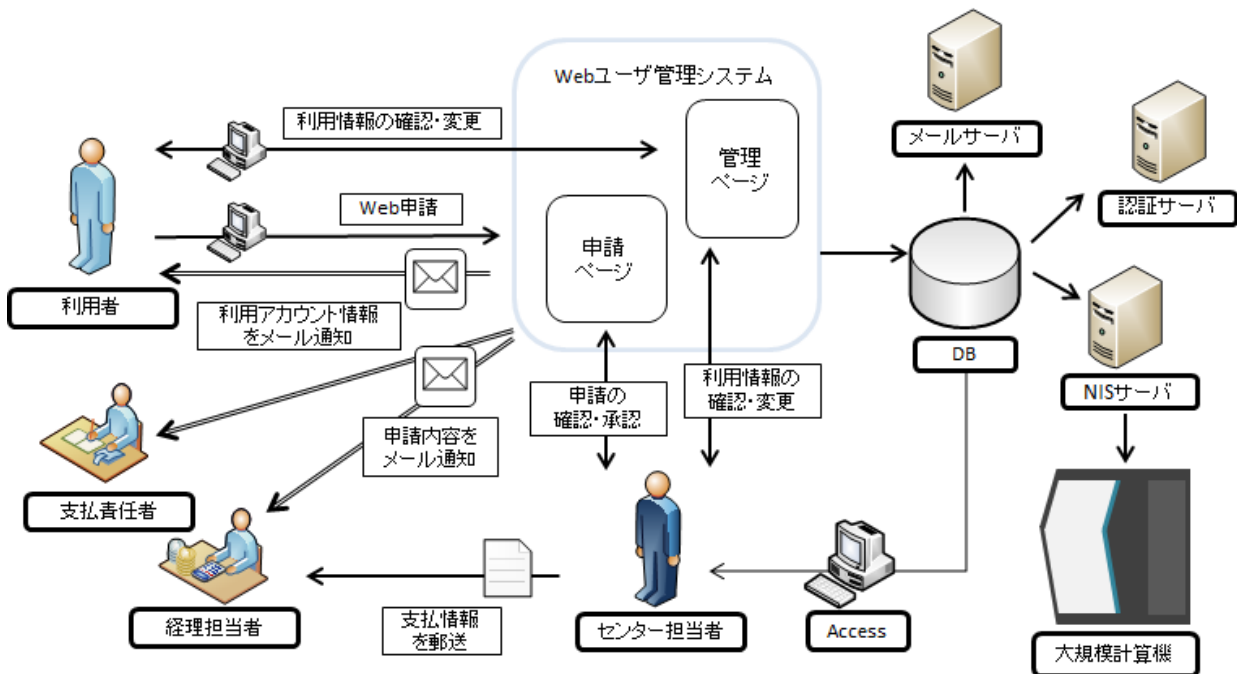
Webユーザ管理システム

利用情報の確認･変更

Web申請

利用者

利用アカウント情報をメール通知

管理ページ

申請ページ

メールサーバ

認証サーバ

DB

NISサーバ

支払責任者

申請内容をメール通知

申請の確認･承認

利用情報の確認･変更

経理担当者

支払情報を郵送

センター担当者

Access

大規模計算機